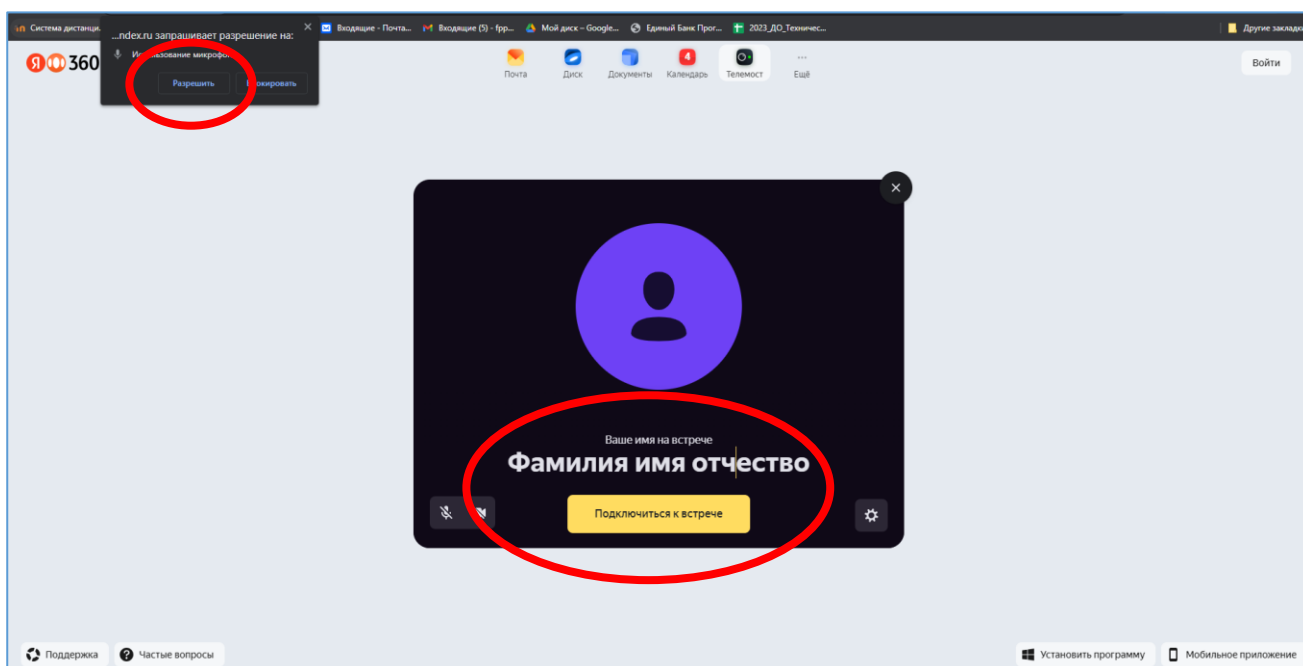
Система дистанци... ...ndex.ru запрашивает разрешение на: Входящие - Почта... Входящие (5) - fpp... Мой диск – Google... Единый Банк Прог... 2023_ДО_Техничес... Другие закладк

И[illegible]льзование микрофо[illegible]

Разрешить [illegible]окировать

Я 360

Почта Диск Документы Календарь Телемост Ещё

4

Войти

Ваше имя на встрече

Фамилия имя отчество

Подключиться к встрече

Поддержка Частые вопросы

Установить программу Мобильное приложение